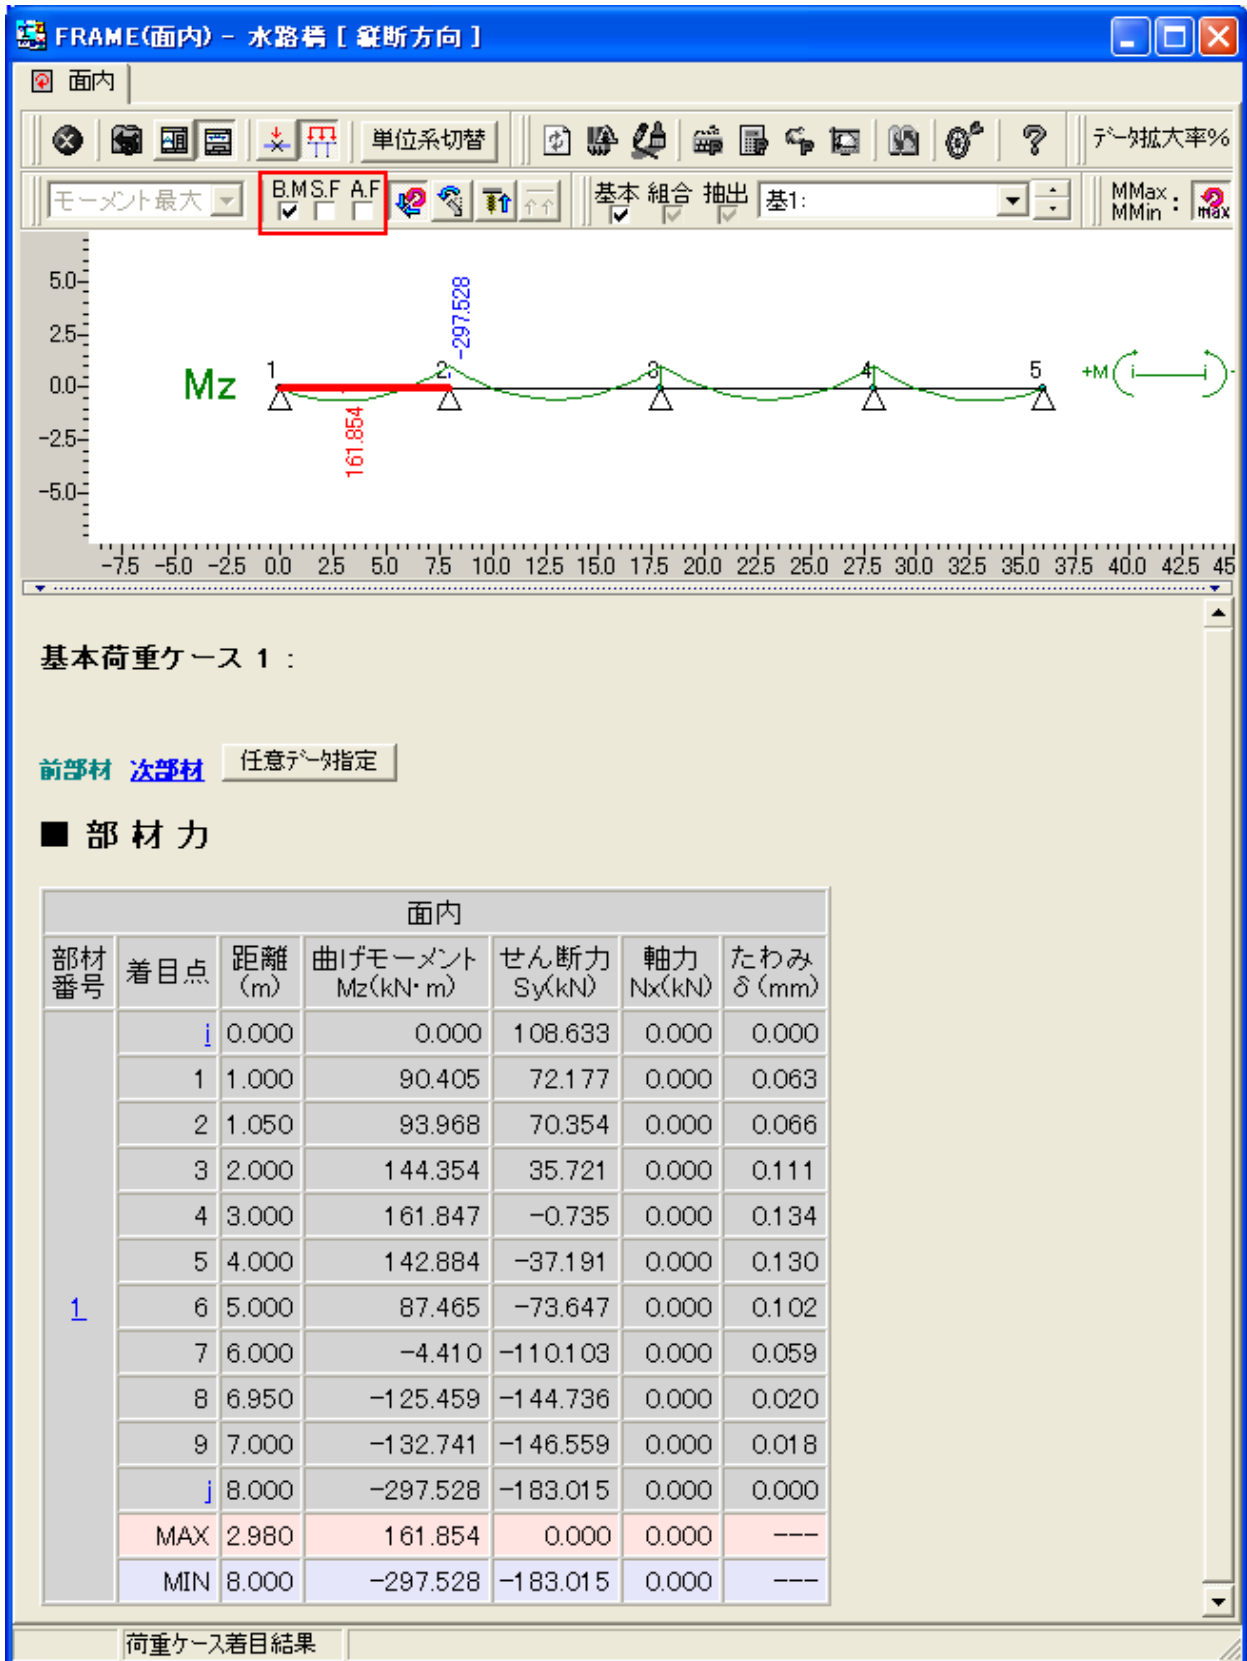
FRAME(面内) - 水路橋 [ 縦断方向 ]

面内

単位系切替

ﾃﾞｰﾀ拡大率%

モーメント最大

B.M S.F A.F

基本 組合 抽出 基1:

MMax : MMin

Mz

5.0
2.5
0.0
-2.5
-5.0

1 2 3 4 5

-297.528

161.854

+M i j

-7.5 -5.0 -2.5 0.0 2.5 5.0 7.5 10.0 12.5 15.0 17.5 20.0 22.5 25.0 27.5 30.0 32.5 35.0 37.5 40.0 42.5 45

基本荷重ケース 1 :

前部材 次部材 任意ﾃﾞｰﾀ指定

■ 部 材 力

| 面内 | | | | | | |
|---|---|---|---|---|---|---|
| 部材番号 | 着目点 | 距離 (m) | 曲げモーメント Mz(kN･m) | せん断力 Sy(kN) | 軸力 Nx(kN) | たわみ δ(mm) |
| 1 | i | 0.000 | 0.000 | 108.633 | 0.000 | 0.000 |
| | 1 | 1.000 | 90.405 | 72.177 | 0.000 | 0.063 |
| | 2 | 1.050 | 93.968 | 70.354 | 0.000 | 0.066 |
| | 3 | 2.000 | 144.354 | 35.721 | 0.000 | 0.111 |
| | 4 | 3.000 | 161.847 | -0.735 | 0.000 | 0.134 |
| | 5 | 4.000 | 142.884 | -37.191 | 0.000 | 0.130 |
| | 6 | 5.000 | 87.465 | -73.647 | 0.000 | 0.102 |
| | 7 | 6.000 | -4.410 | -110.103 | 0.000 | 0.059 |
| | 8 | 6.950 | -125.459 | -144.736 | 0.000 | 0.020 |
| | 9 | 7.000 | -132.741 | -146.559 | 0.000 | 0.018 |
| | j | 8.000 | -297.528 | -183.015 | 0.000 | 0.000 |
| | MAX | 2.980 | 161.854 | 0.000 | 0.000 | --- |
| | MIN | 8.000 | -297.528 | -183.015 | 0.000 | --- |

荷重ケース着目結果